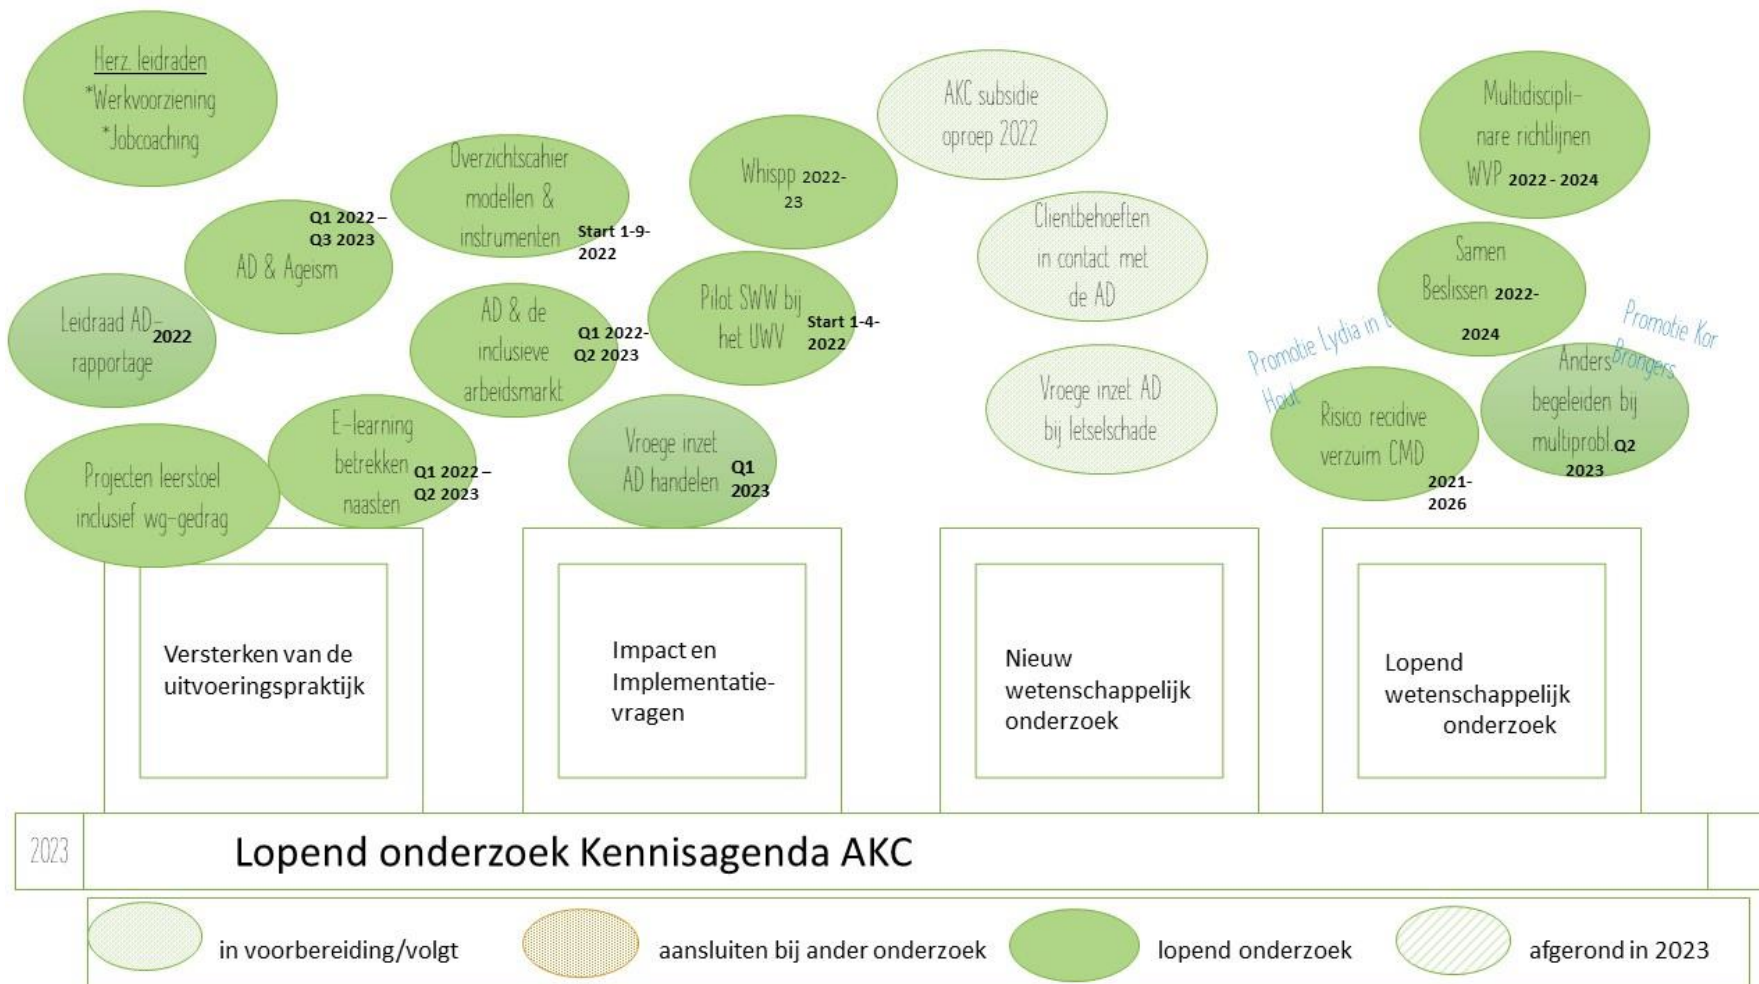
Herz. leidraden
*Werkvoorziening
*Jobcoaching

Overzichtscahier modellen & instrumenten Start 1-9-2022

Whispp 2022-23

AKC subsidie oproep 2022

Multidisciplinare richtlijnen WVP 2022 - 2024

AD & Ageism Q1 2022 – Q3 2023

Leidraad AD-rapportage 2022

AD & de inclusieve arbeidsmarkt Q1 2022- Q2 2023

Pilot SWW bij het UWV Start 1-4-2022

Clientbehoeften in contact met de AD

Samen Beslissen 2022-2024

Promotie Lydia in 't Hout

Promotie Kor Brongers

Anders begeleiden bij multiprobl Q2 2023

Vroege inzet AD bij letselschade

Risico recidive verzuim CMD 2021-2026

E-learning betrekken naasten Q1 2022 – Q2 2023

Projecten leerstoel inclusief wg-gedrag

Vroege inzet AD handelen Q1 2023

Versterken van de uitvoeringspraktijk

Impact en Implementatie-vragen

Nieuw wetenschappelijk onderzoek

Lopend wetenschappelijk onderzoek

2023

Lopend onderzoek Kennisagenda AKC

in voorbereiding/volgt

aansluiten bij ander onderzoek

lopend onderzoek

afgerond in 2023